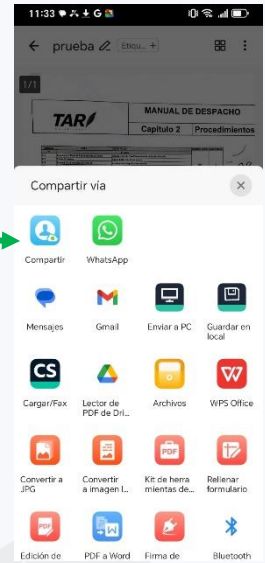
11:33

prueba Etiqu... +

1/1

TAR

MANUAL DE DESPACHO

Capítulo 2 Procedimientos

Compartir vía

Compartir

WhatsApp

Mensajes

Gmail

Enviar a PC

Guardar en local

CS

Cargar/Fax

Lector de PDF de Dri...

Archivos

WPS Office

Convertir a JPG

Convertir a imagen l...

Kit de herramientas de...

Rellenar formulario

Edición de

PDF a Word

Firma de

Bluetooth